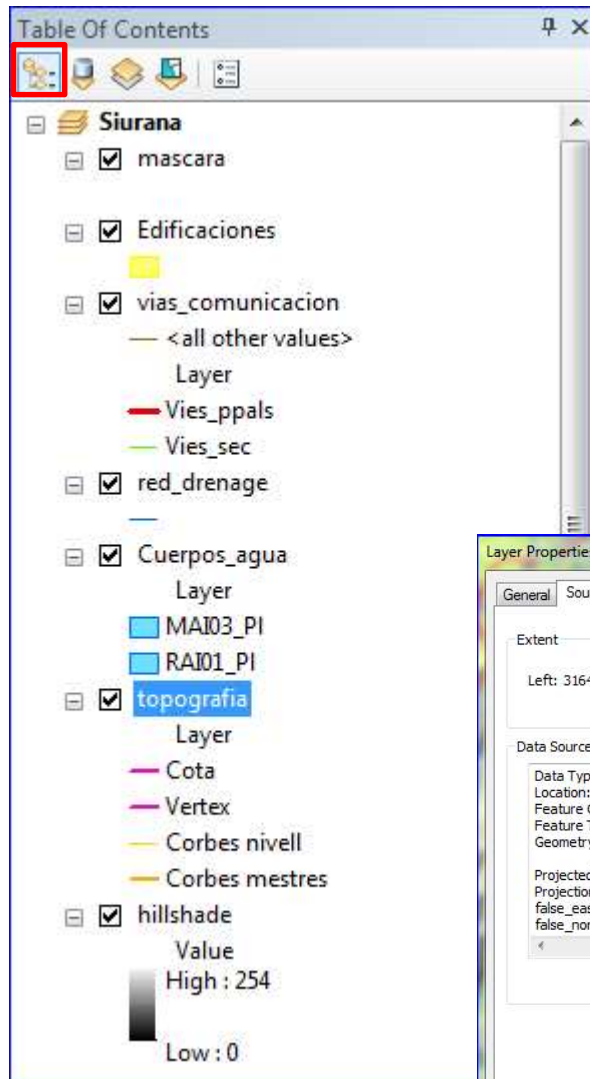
Table Of Contents

Siurana
mascara
Edificaciones
vias_comunicacion
<all other values>
Layer
Vies_ppals
Vies_sec
red_drenage
Cuerpos_agua
Layer
MAI03_PI
RAI01_PI
topografia
Layer
Cota
Vertex
Corbes nivell
Corbes mestres
hillshade
Value
High : 254
Low : 0

Layer Propertie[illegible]
General Sou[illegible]
Extent
Left: 3164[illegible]
Data Source
Data Typ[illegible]
Location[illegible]
Feature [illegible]
Feature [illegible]
Geometr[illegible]
Projecte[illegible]
Projectio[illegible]
false_eas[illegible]
false_nor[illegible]